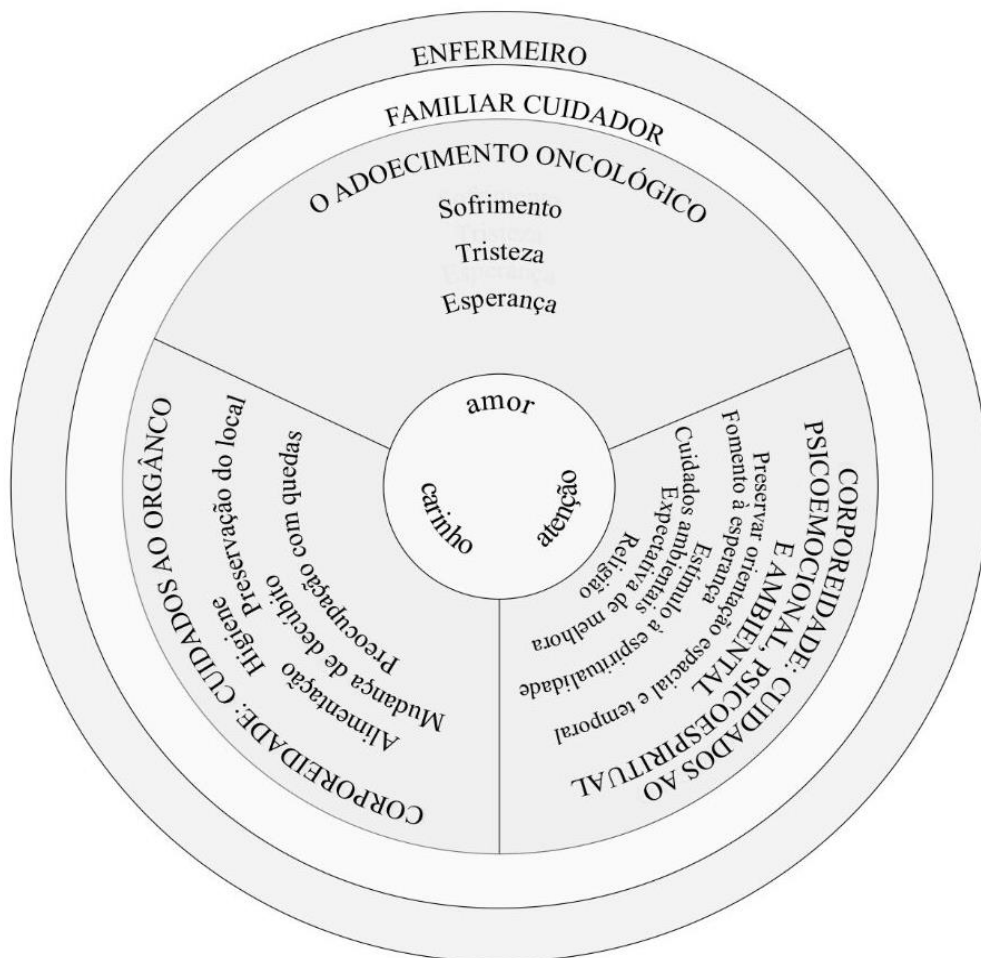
ENFERMEIRO

FAMILIAR CUIDADOR

O ADOECIMENTO ONCOLÓGICO

Sofrimento
Tristeza
Esperança

CORPOREIDADE: CUIDADOS AO ORGÂNCO
Higiene
Preservação do local
Preocupação com quedas
Mudança de decúbito
Alimentação

CORPOREIDADE: CUIDADOS AO PSICOEMOCIONAL, PSICOESPIRITUAL E AMBIENTAL
Preservar orientação espacial e temporal
Fomento à esperança
Estímulo à espiritualidade
Cuidados ambientais
Expectativa de melhora
Religião

amor
carinho
atenção